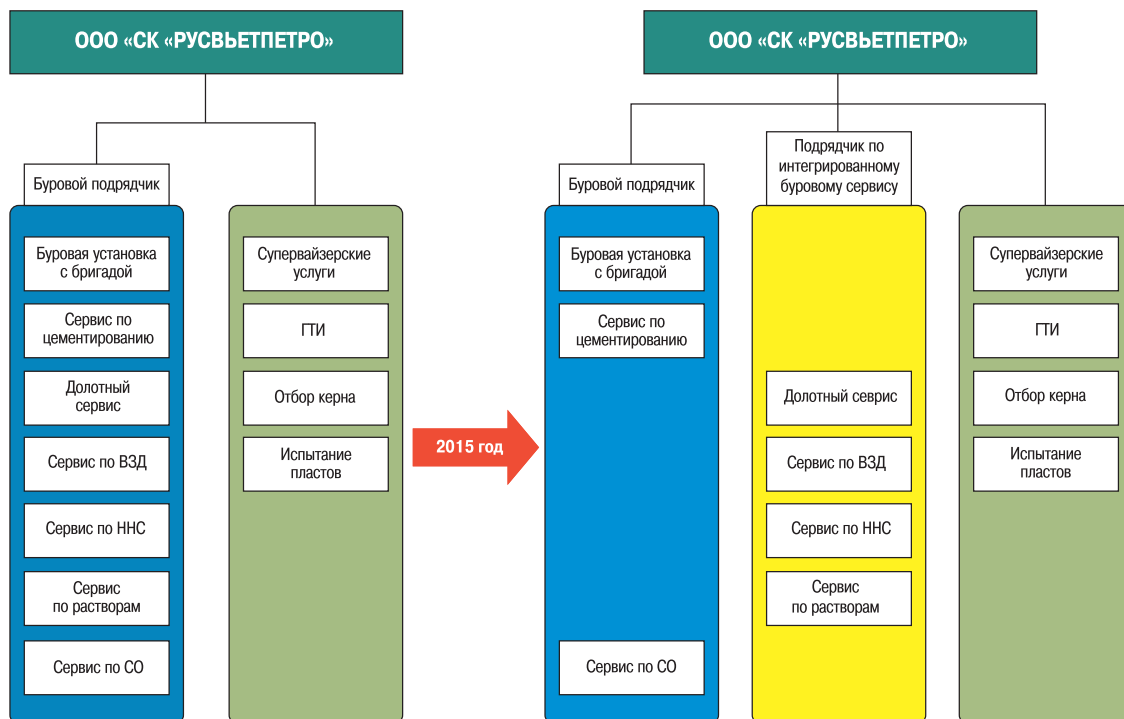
ООО «СК «РУСВЬЕТПЕТРО»

Буровой подрядчик

Буровая установка с бригадой

Сервис по цементированию

Долотный сервис

Сервис по ВЗД

Сервис по ННС

Сервис по растворам

Сервис по СО

Супервайзерские услуги

ГТИ

Отбор керна

Испытание пластов

2015 год

ООО «СК «РУСВЬЕТПЕТРО»

Буровой подрядчик

Буровая установка с бригадой

Сервис по цементированию

Сервис по СО

Подрядчик по интегрированному буровому сервису

Долотный сервис

Сервис по ВЗД

Сервис по ННС

Сервис по растворам

Супервайзерские услуги

ГТИ

Отбор керна

Испытание пластов